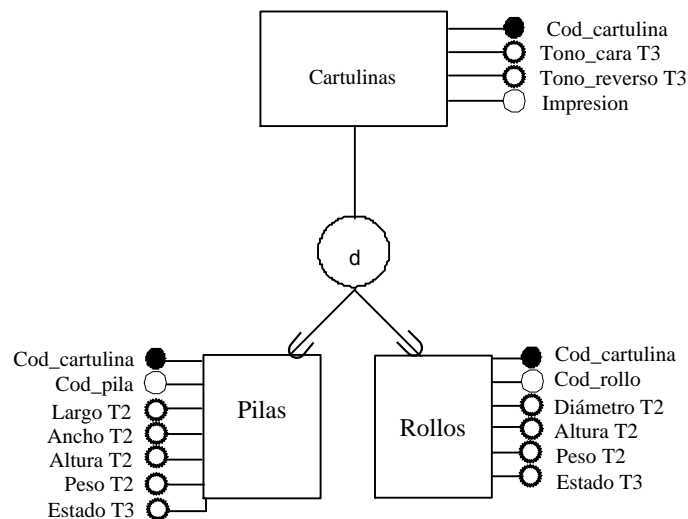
Cartulinas

Cod_cartulina
Tono_cara T3
Tono_reverso T3
Impresion

d

Cod_cartulina
Cod_pila
Largo T2
Ancho T2
Altura T2
Peso T2
Estado T3

Pilas

Rollos

Cod_cartulina
Cod_rollo
Diámetro T2
Altura T2
Peso T2
Estado T3